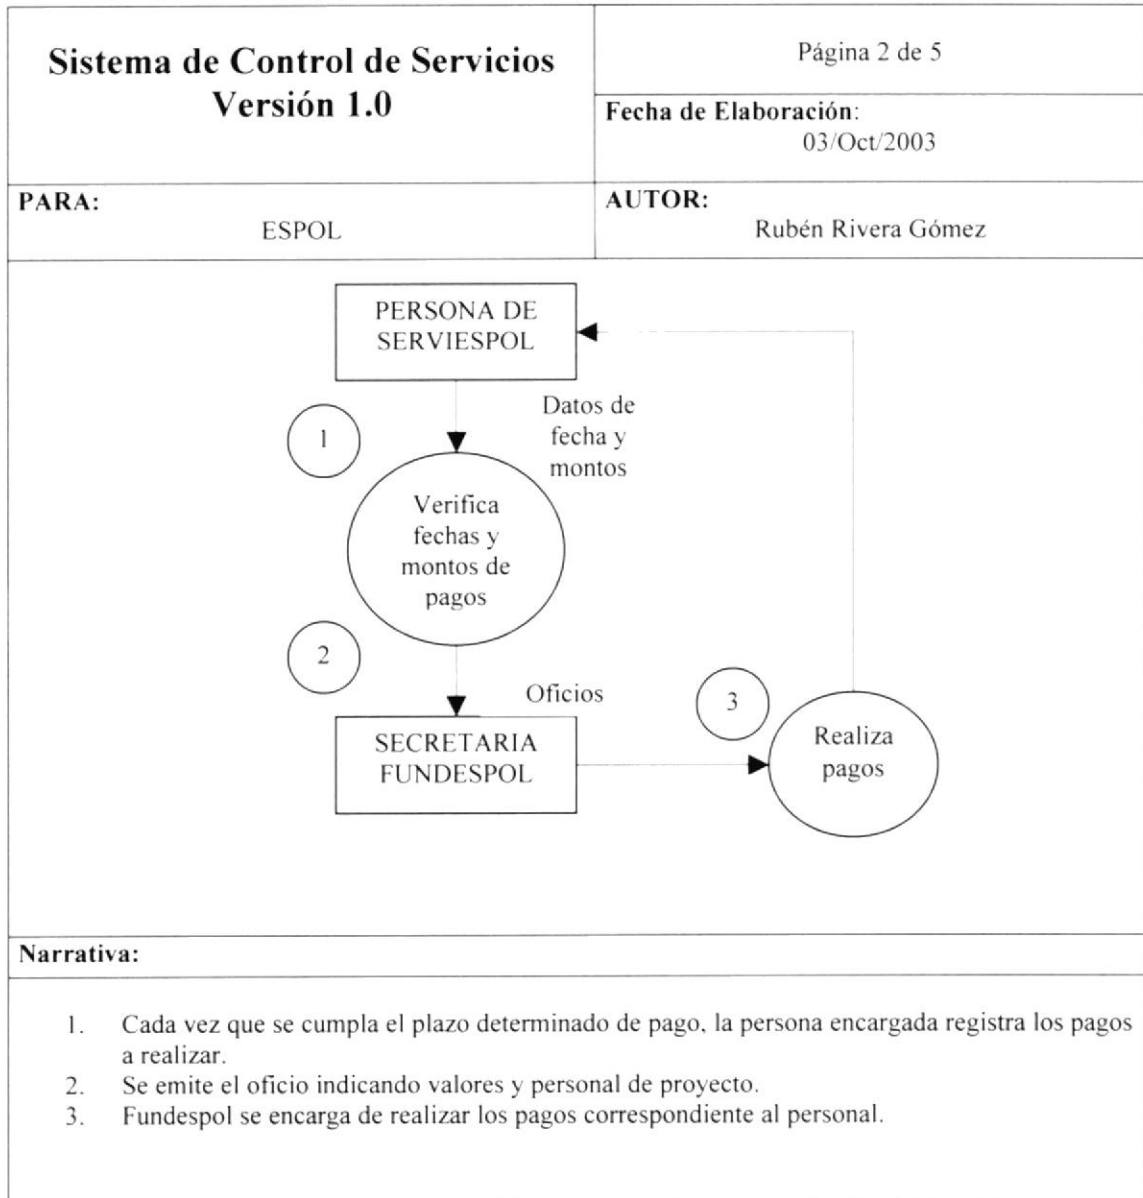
| Sistema de Control de Servicios Versión 1.0 | Página 2 de 5 |
|---|---|
| | Fecha de Elaboración: 03/Oct/2003 |
| PARA: ESPOL | AUTOR: Rubén Rivera Gómez |

PERSONA DE SERVIESPOL

Datos de fecha y montos

1

Verifica fechas y montos de pagos

2

Oficios

SECRETARIA FUNDESPOL

3

Realiza pagos

Narrativa:

1. Cada vez que se cumpla el plazo determinado de pago, la persona encargada registra los pagos a realizar.
2. Se emite el oficio indicando valores y personal de proyecto.
3. Fundespol se encarga de realizar los pagos correspondiente al personal.